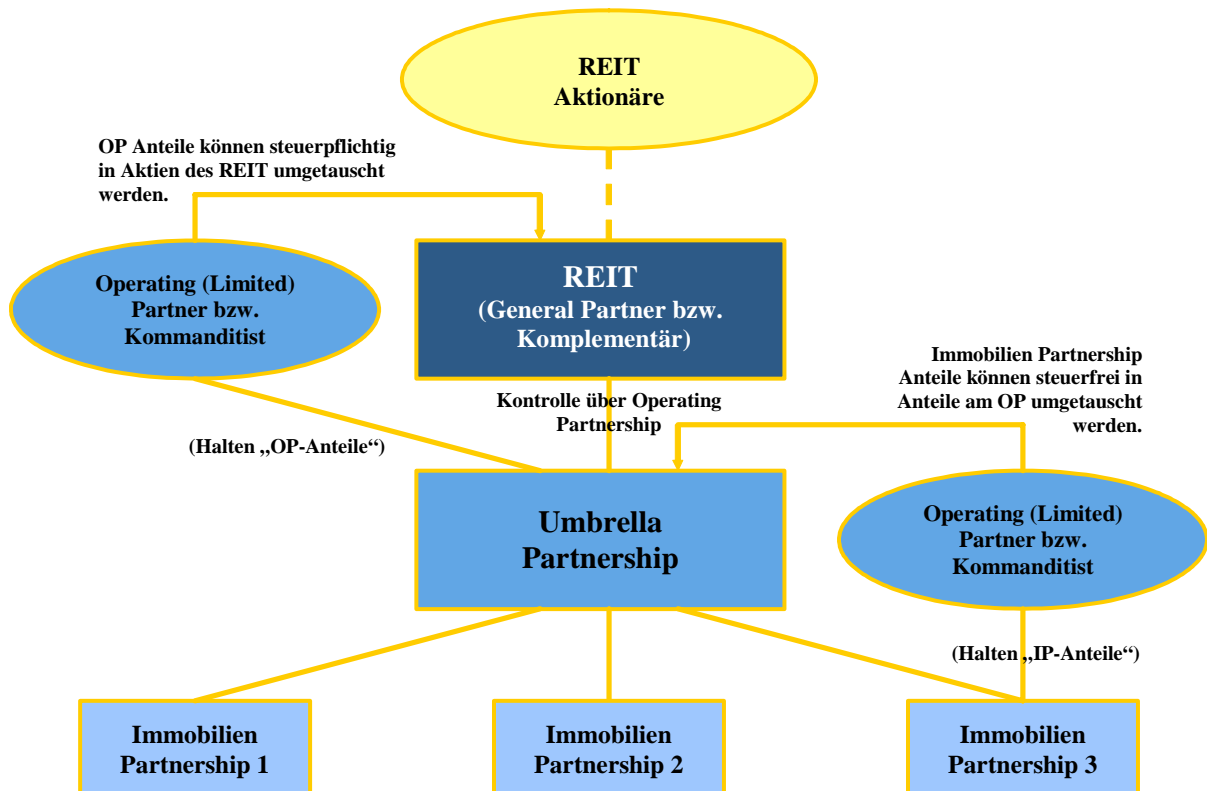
REIT
Aktionäre

OP Anteile können steuerpflichtig in Aktien des REIT umgetauscht werden.

Operating (Limited) Partner bzw. Kommanditist

REIT
(General Partner bzw. Komplementär)

Immobilien Partnership Anteile können steuerfrei in Anteile am OP umgetauscht werden.

Kontrolle über Operating Partnership

(Halten „OP-Anteile“)

Umbrella Partnership

Operating (Limited) Partner bzw. Kommanditist

(Halten „IP-Anteile“)

Immobilien Partnership 1

Immobilien Partnership 2

Immobilien Partnership 3